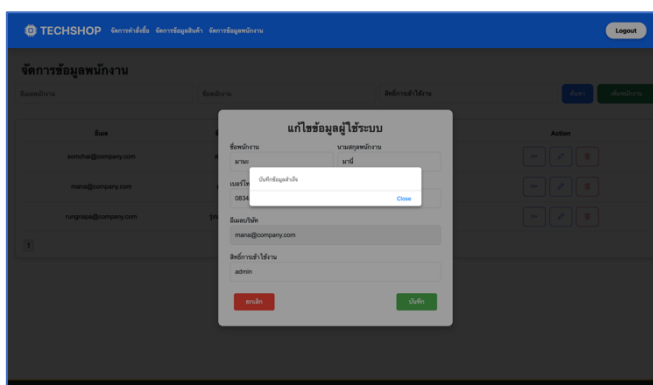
TECHSHOP จัดการคำสั่งซื้อ จัดการข้อมูลสินค้า จัดการข้อมูลพนักงาน

Logout

จัดการข้อมูลพนักงาน

อีเมลพนักงาน

ชื่อพนักงาน

สิทธิ์การเข้าใช้งาน

ค้นหา

เพิ่มพนักงาน

อีเมล

Action

somchai@company.com

mana@company.com

fungnapa@company.com

1

แก้ไขข้อมูลผู้ใช้ระบบ

ชื่อพนักงาน

มานะ

นามสกุลพนักงาน

มานี

เบอร์โท

0834

บันทึกข้อมูลสำเร็จ

Close

อีเมลบริษัท

mana@company.com

สิทธิ์การเข้าใช้งาน

admin

ยกเลิก

บันทึก